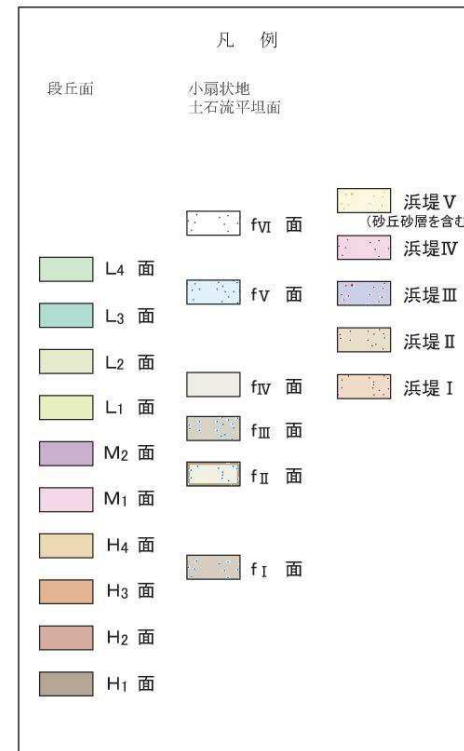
凡　例

段丘面

小扇状地
土石流平坦面

浜堤 V
(砂丘砂層を含む

浜堤 IV

浜堤 III

浜堤 II

浜堤 I

fVI 面

fV 面

fIV 面

fIII 面

fII 面

fI 面

$L_4$ 面

$L_3$ 面

$L_2$ 面

$L_1$ 面

$M_2$ 面

$M_1$ 面

$H_4$ 面

$H_3$ 面

$H_2$ 面

$H_1$ 面